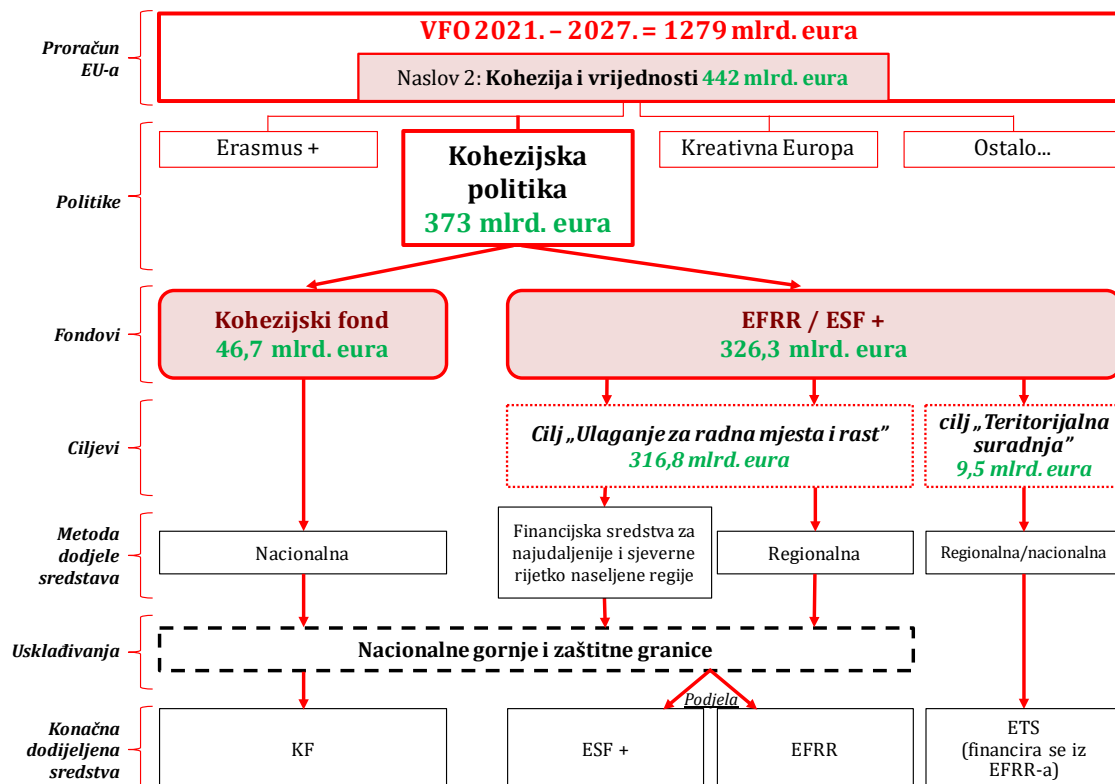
Proračun EU-a

VFO 2021. – 2027. = 1279 mlrd. eura

Naslov 2: Kohezija i vrijednosti 442 mlrd. eura

Politike

Erasmus +

Kohezijska politika 373 mlrd. eura

Kreativna Europa

Ostalo...

Fondovi

Kohezijski fond 46,7 mlrd. eura

EFRR / ESF + 326,3 mlrd. eura

Ciljevi

Cilj „Ulaganje za radna mjesta i rast” 316,8 mlrd. eura

cilj „Teritorijalna suradnja” 9,5 mlrd. eura

Metoda dodjele sredstava

Nacionalna

Financijska sredstva za najudaljenije i sjeverne rijetko naseljene regije

Regionalna

Regionalna/nacionalna

Usklađivanja

Nacionalne gornje i zaštitne granice

Podjela

Konačna dodijeljena sredstva

KF

ESF +

EFRR

ETS (financira se iz EFRR-a)